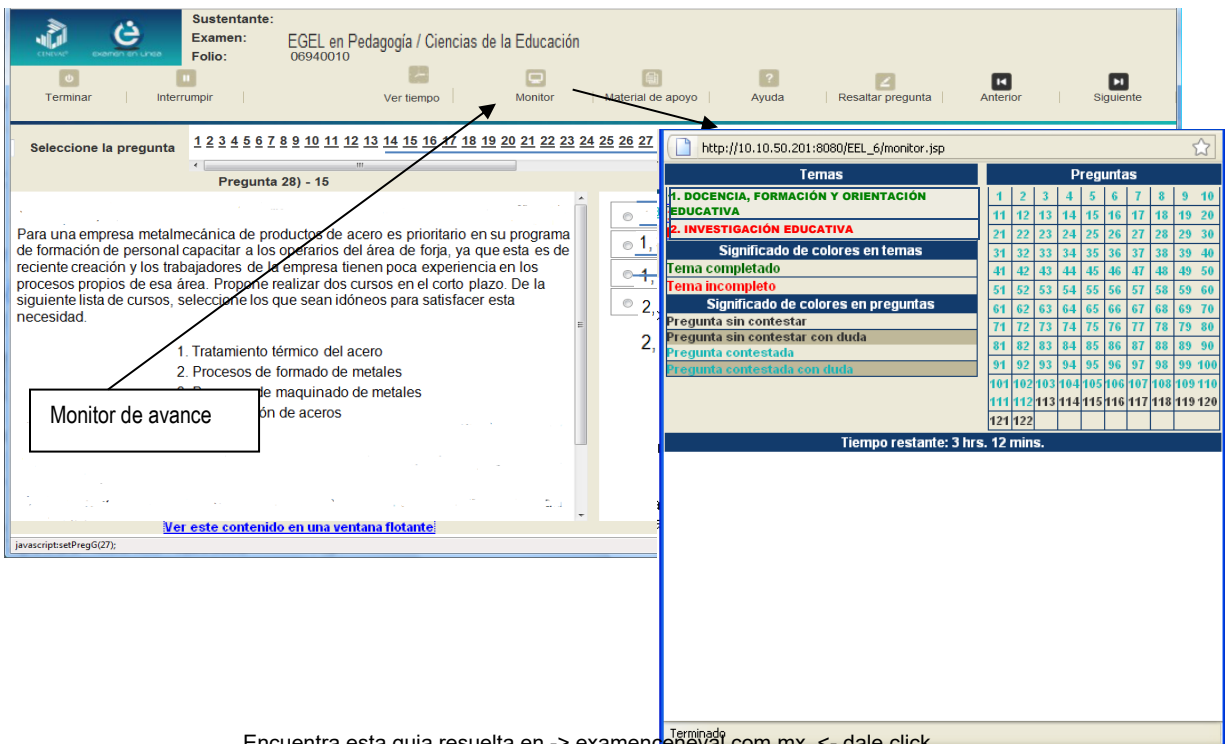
CENEVAL examen en línea

Sustentante:
Examen: EGEL en Pedagogía / Ciencias de la Educación
Folio: 06940010

Terminar | Interrumpir | Ver tiempo | Monitor | Material de apoyo | Ayuda | Resaltar pregunta | Anterior | Siguiente

Seleccione la pregunta 1 2 3 4 5 6 7 8 9 10 11 12 13 14 15 16 17 18 19 20 21 22 23 24 25 26 27

Pregunta 28) - 15

Para una empresa metalmecánica de productos de acero es prioritario en su programa de formación de personal capacitar a los operarios del área de forja, ya que esta es de reciente creación y los trabajadores de la empresa tienen poca experiencia en los procesos propios de esa área. Propone realizar dos cursos en el corto plazo. De la siguiente lista de cursos, seleccione los que sean idóneos para satisfacer esta necesidad.

1. Tratamiento térmico del acero
2. Procesos de formado de metales
3. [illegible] de maquinado de metales
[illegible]ón de aceros

Monitor de avance

1,
1,
2,
2,

Ver este contenido en una ventana flotante

javascript:setPregG(27);

http://10.10.50.201:8080/EEL_6/monitor.jsp

Temas
1. DOCENCIA, FORMACIÓN Y ORIENTACIÓN EDUCATIVA
2. INVESTIGACIÓN EDUCATIVA
Significado de colores en temas
Tema completado
Tema incompleto
Significado de colores en preguntas
Pregunta sin contestar
Pregunta sin contestar con duda
Pregunta contestada
Pregunta contestada con duda

Preguntas
| 1 | 2 | 3 | 4 | 5 | 6 | 7 | 8 | 9 | 10 |
|---|---|---|---|---|---|---|---|---|---|
| 11 | 12 | 13 | 14 | 15 | 16 | 17 | 18 | 19 | 20 |
| 21 | 22 | 23 | 24 | 25 | 26 | 27 | 28 | 29 | 30 |
| 31 | 32 | 33 | 34 | 35 | 36 | 37 | 38 | 39 | 40 |
| 41 | 42 | 43 | 44 | 45 | 46 | 47 | 48 | 49 | 50 |
| 51 | 52 | 53 | 54 | 55 | 56 | 57 | 58 | 59 | 60 |
| 61 | 62 | 63 | 64 | 65 | 66 | 67 | 68 | 69 | 70 |
| 71 | 72 | 73 | 74 | 75 | 76 | 77 | 78 | 79 | 80 |
| 81 | 82 | 83 | 84 | 85 | 86 | 87 | 88 | 89 | 90 |
| 91 | 92 | 93 | 94 | 95 | 96 | 97 | 98 | 99 | 100 |
| 101 | 102 | 103 | 104 | 105 | 106 | 107 | 108 | 109 | 110 |
| 111 | 112 | 113 | 114 | 115 | 116 | 117 | 118 | 119 | 120 |
| 121 | 122 | | | | | | | | |

Tiempo restante: 3 hrs. 12 mins.

Terminado

Encuentra esta guia resuelta en -> examenceneval.com.mx <- dale click